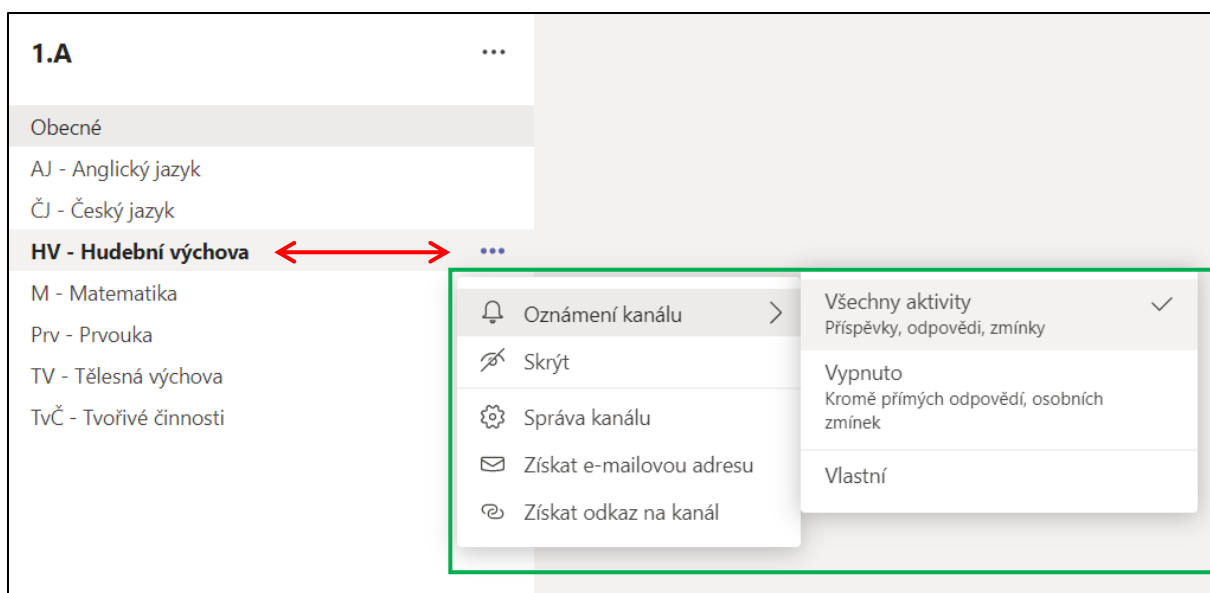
1.A ...

Obecné
AJ - Anglický jazyk
ČJ - Český jazyk
HV - Hudební výchova ...
M - Matematika
Prv - Prvouka
TV - Tělesná výchova
TvČ - Tvořivé činnosti

Oznámení kanálu
Skrýt
Správa kanálu
Získat e-mailovou adresu
Získat odkaz na kanál

Všechny aktivity
Příspěvky, odpovědi, zmínky
Vypnuto
Kromě přímých odpovědí, osobních zmínek
Vlastní